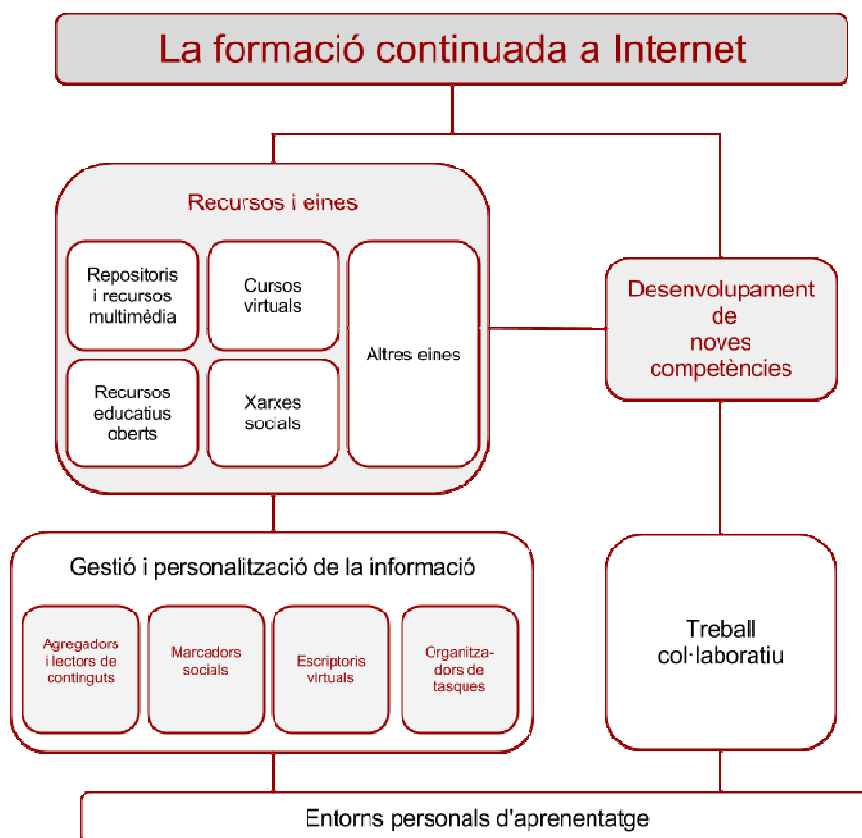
La formació continuada a Internet

Recursos i eines

Repositoris i recursos multimèdia

Cursos virtuals

Altres eines

Recursos educatius oberts

Xarxes socials

Desenvolupament de noves competències

Gestió i personalització de la informació

Agregadors i lectors de continguts

Marcadors socials

Escriptoris virtuals

Organitzadors de tasques

Treball col·laboratiu

Entorns personals d'aprenentatge